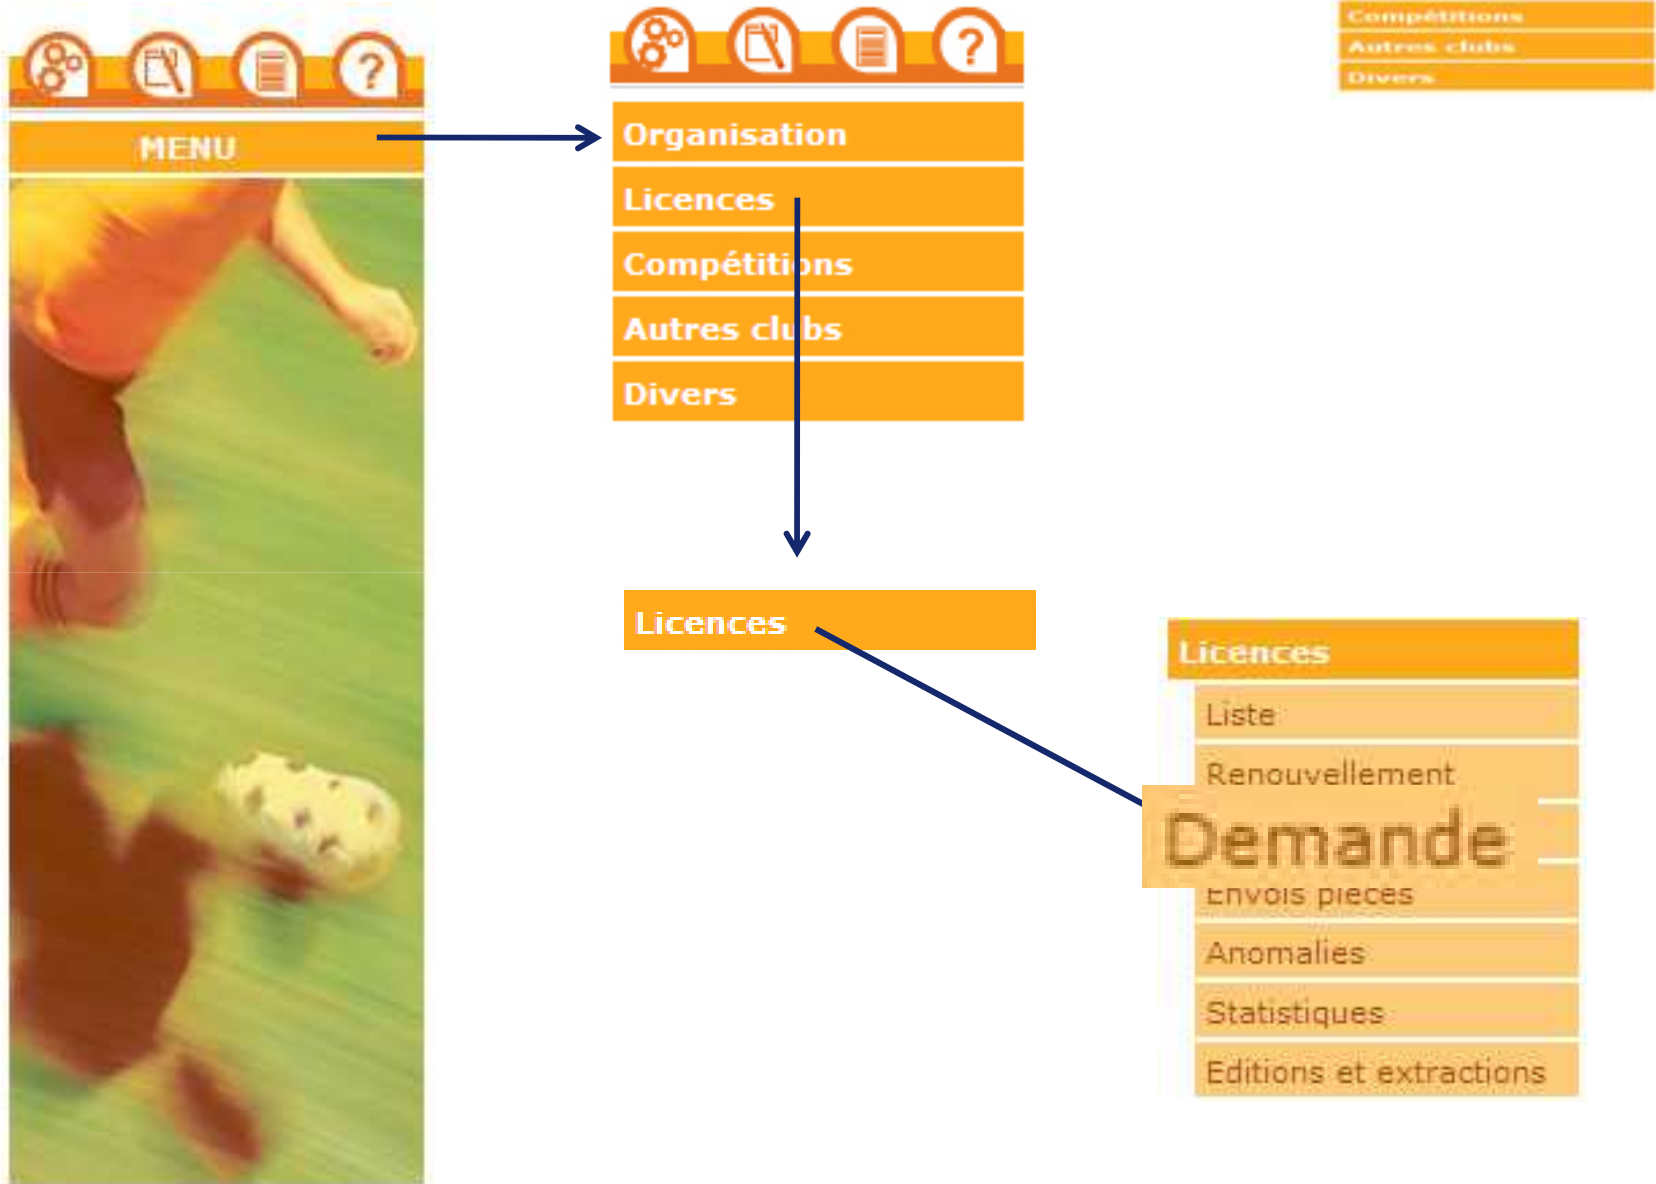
MENU

Organisation
Licences
Compétitions
Autres clubs
Divers

Compétitions
Autres clubs
Divers

Licences

Licences
Liste
Renouvellement
Demande
Envois pieces
Anomalies
Statistiques
Editions et extractions